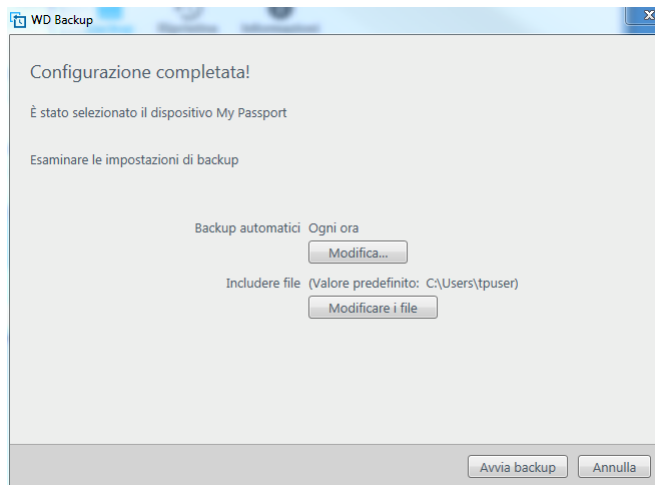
WD Backup

Configurazione completata!

È stato selezionato il dispositivo My Passport

Esaminare le impostazioni di backup

Backup automatici Ogni ora

Modifica...

Includere file (Valore predefinito: C:\Users\tpuser)

Modificare i file

Avvia backup

Annulla